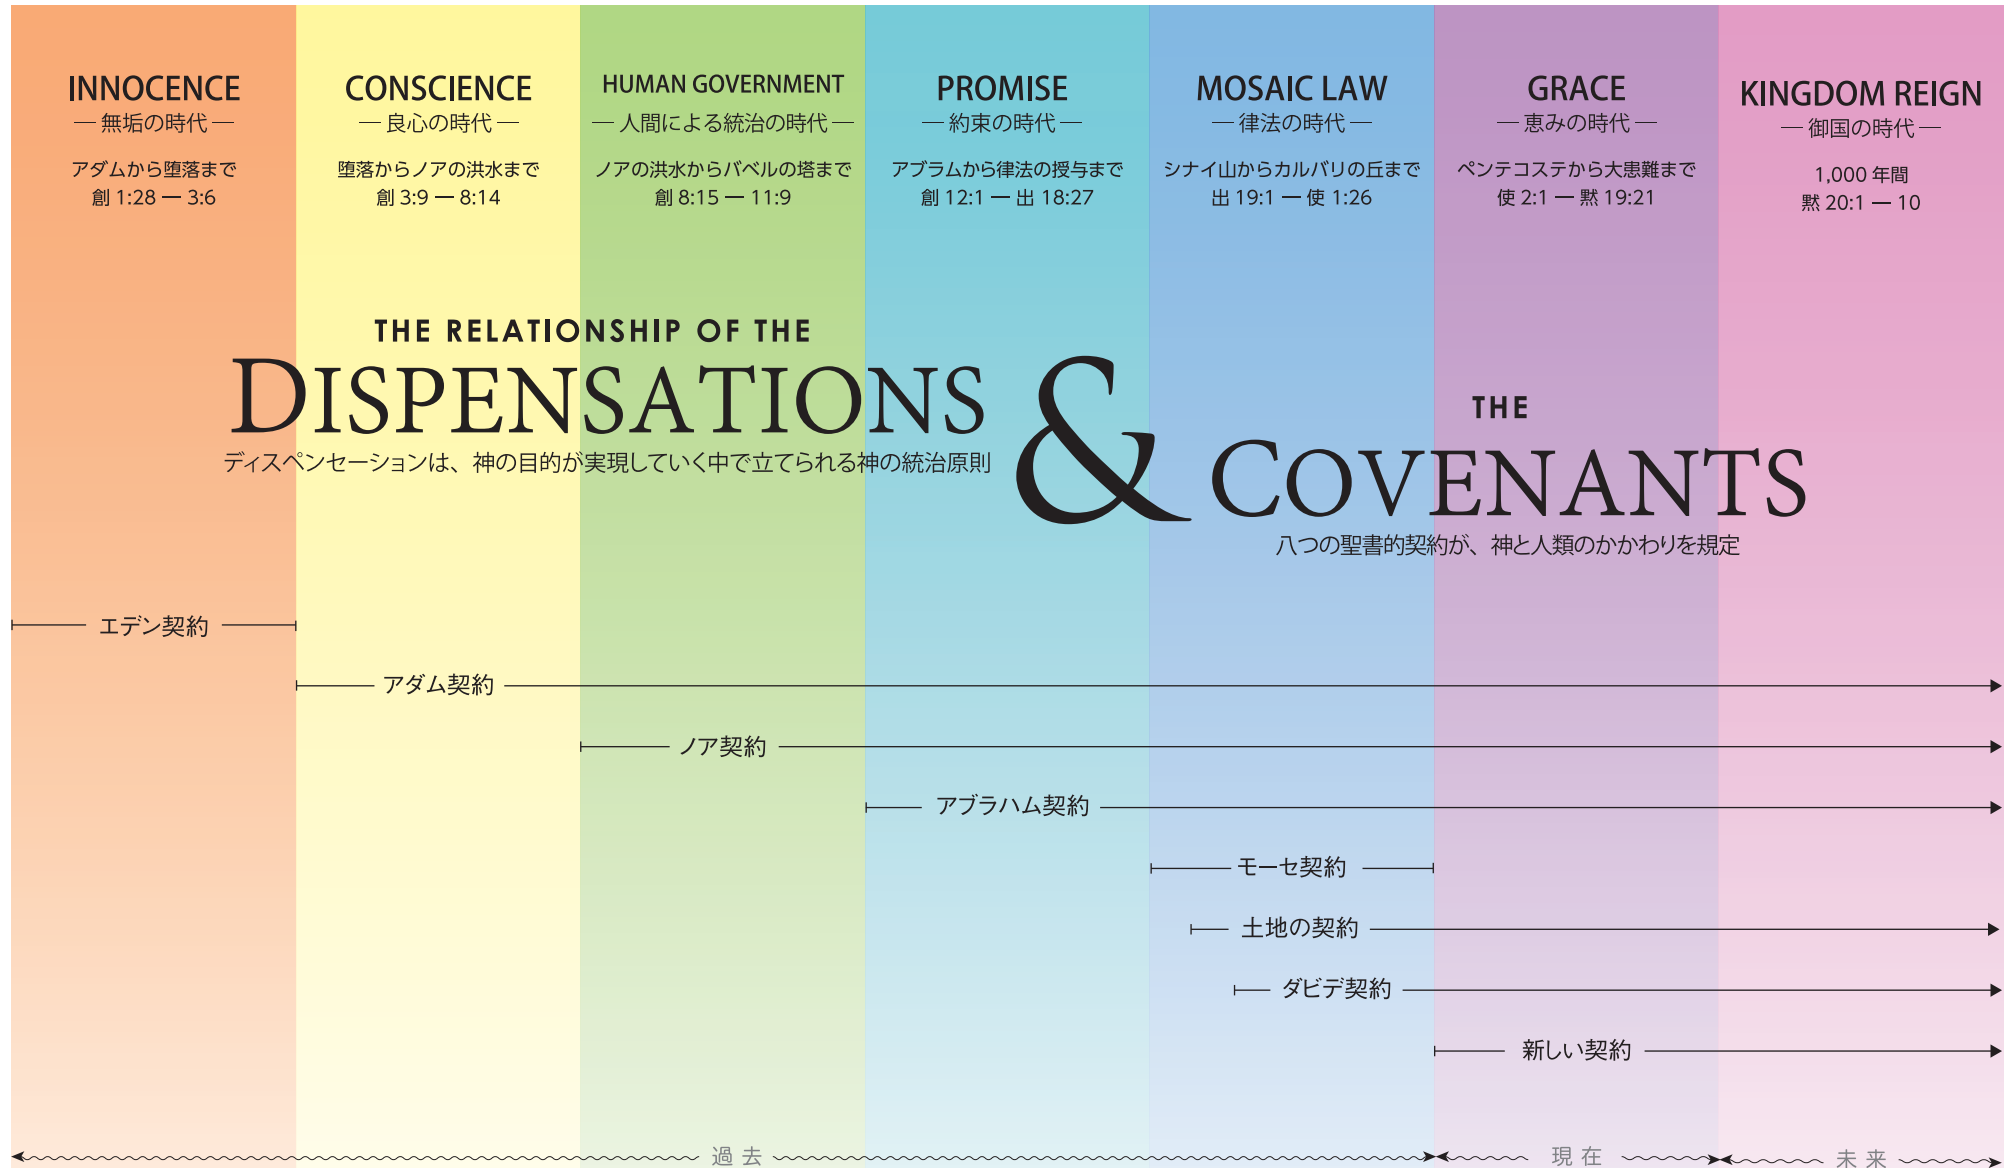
INNOCENCE
— 無垢の時代 —
アダムから堕落まで
創 1:28 — 3:6

CONSCIENCE
— 良心の時代 —
堕落からノアの洪水まで
創 3:9 — 8:14

HUMAN GOVERNMENT
— 人間による統治の時代 —
ノアの洪水からバベルの塔まで
創 8:15 — 11:9

PROMISE
— 約束の時代 —
アブラムから律法の授与まで
創 12:1 — 出 18:27

MOSAIC LAW
— 律法の時代 —
シナイ山からカルバリの丘まで
出 19:1 — 使 1:26

GRACE
— 恵みの時代 —
ペンテコステから大患難まで
使 2:1 — 黙 19:21

KINGDOM REIGN
— 御国の時代 —
1,000 年間
黙 20:1 — 10

THE RELATIONSHIP OF THE
DISPENSATIONS
ディスペンセーションは、神の目的が実現していく中で立てられる神の統治原則

& THE
COVENANTS
八つの聖書的契約が、神と人類のかかわりを規定

エデン契約
アダム契約
ノア契約
アブラハム契約
モーセ契約
土地の契約
ダビデ契約
新しい契約

過 去
現 在
未 来